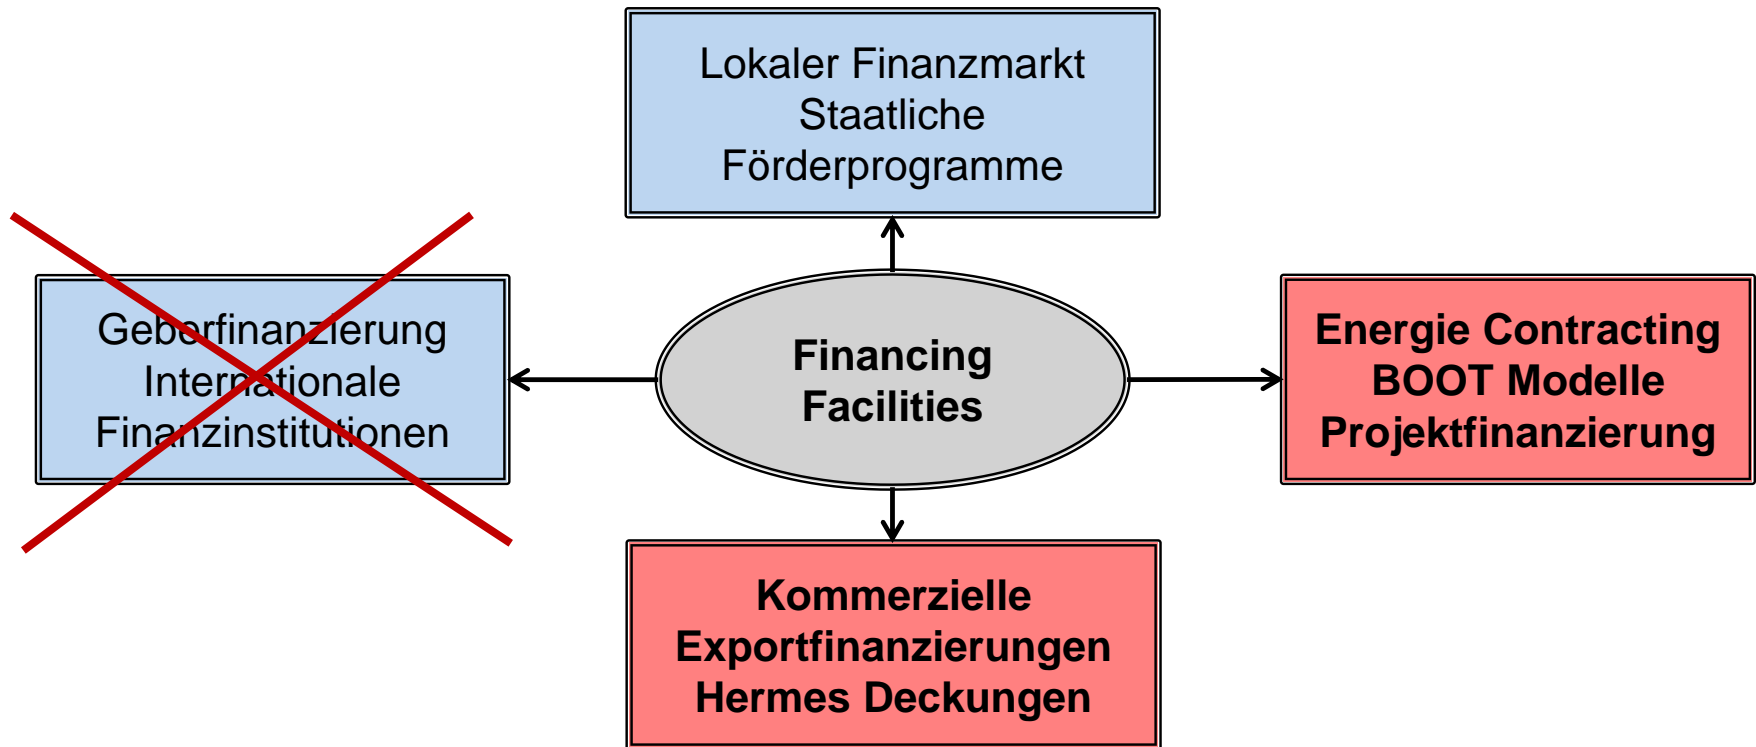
Lokaler Finanzmarkt
Staatliche
Förderprogramme

Geberfinanzierung
Internationale
Finanzinstitutionen

Financing
Facilities

Energie Contracting
BOOT Modelle
Projektfinanzierung

Kommerzielle
Exportfinanzierungen
Hermes Deckungen